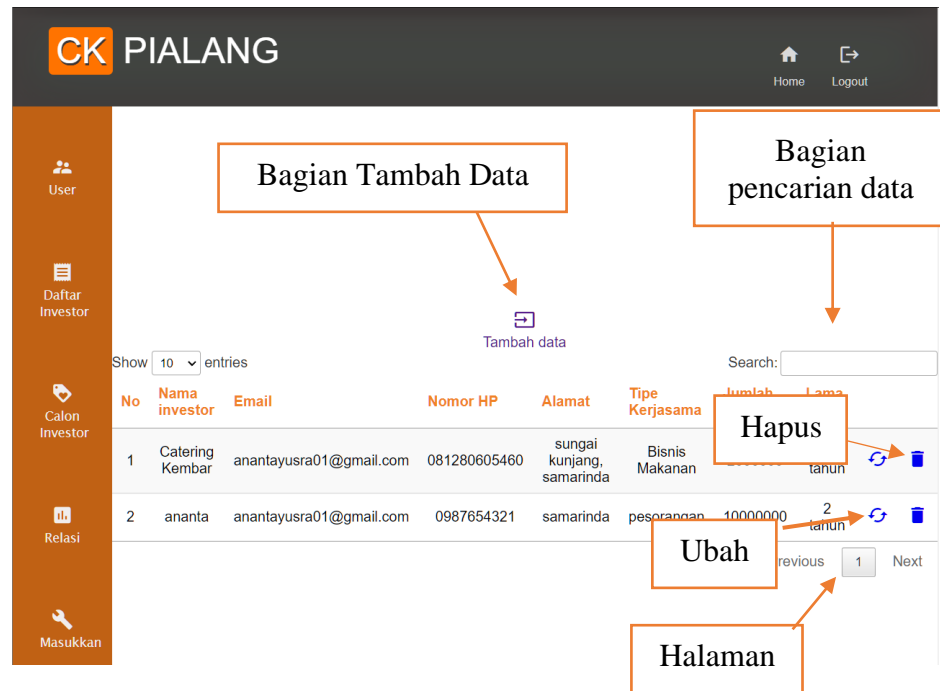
CK PIALANG

Home Logout

User

Daftar Investor

Calon Investor

Relasi

Masukkan

Bagian Tambah Data

Bagian pencarian data

Tambah data

Show 10 entries

Search:

| No | Nama investor | Email | Nomor HP | Alamat | Tipe Kerjasama | Jumlah | Lama | |
|---|---|---|---|---|---|---|---|---|
| 1 | Catering Kembar | anantayusra01@gmail.com | 081280605460 | sungai kunjang, samarinda | Bisnis Makanan | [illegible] | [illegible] tahun | |
| 2 | ananta | anantayusra01@gmail.com | 0987654321 | samarinda | pesorangan | 10000000 | 2 tahun | |

Hapus

Ubah

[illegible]revious 1 Next

Halaman